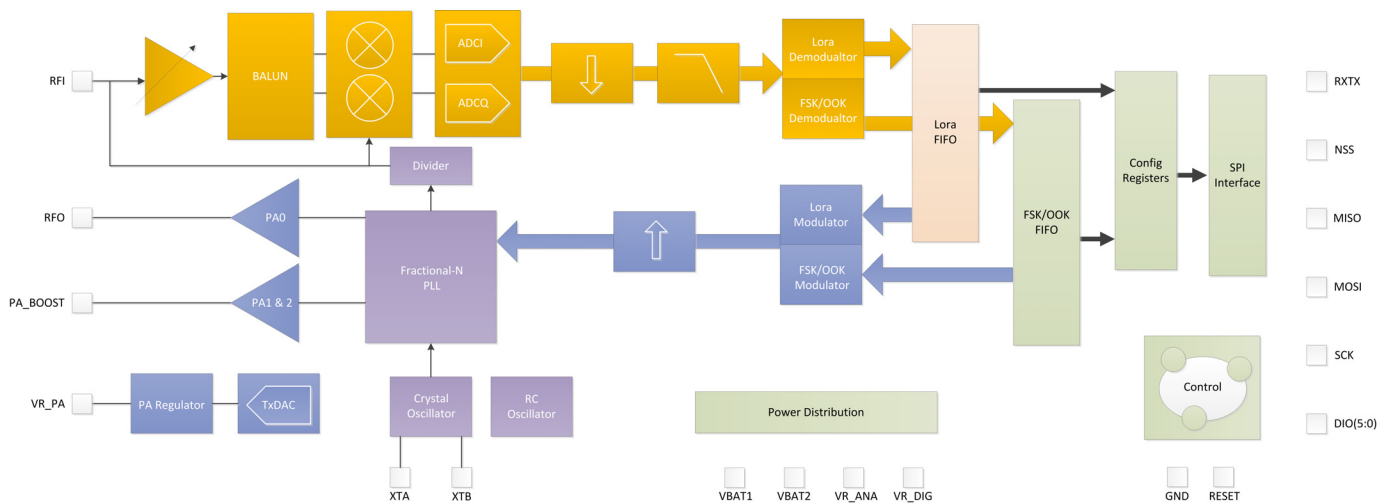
RFI

BALUN

ADCI

ADCQ

Lora Demodualtor

FSK/OOK Demodualtor

Lora FIFO

Config Registers

SPI Interface

RXTX

NSS

MISO

MOSI

SCK

DIO(5:0)

Divider

RFO

PA0

PA_BOOST

PA1 & 2

Fractional-N PLL

Lora Modulator

FSK/OOK Modulator

FSK/OOK FIFO

Control

VR_PA

PA Regulator

TxDAC

Crystal Oscillator

RC Oscillator

Power Distribution

XTA

XTB

VBAT1

VBAT2

VR_ANA

VR_DIG

GND

RESET